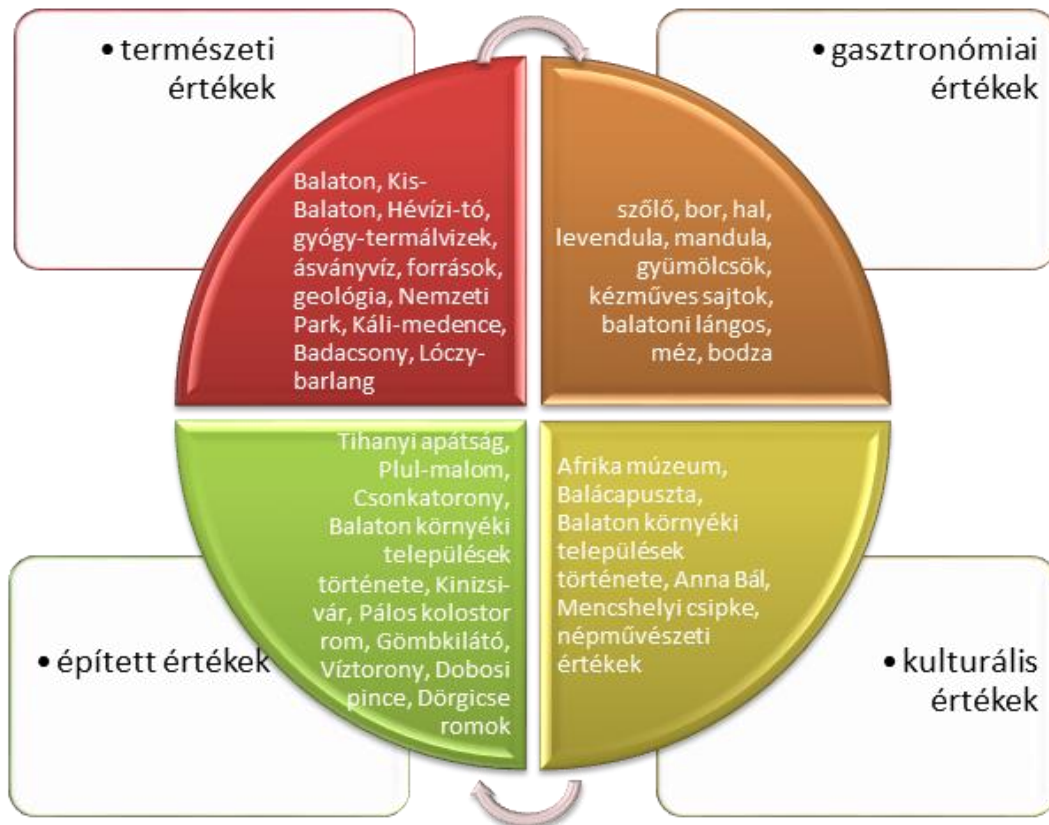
• természeti értékek

Balaton, Kis-Balaton, Hévízi-tó, gyógy-termálvizek, ásványvíz, források, geológia, Nemzeti Park, Káli-medence, Badacsony, Lóczy-barlang

• gasztronómiai értékek

szőlő, bor, hal, levendula, mandula, gyümölcsök, kézműves sajtok, balatoni lángos, méz, bodza

• épített értékek

Tihanyi apátság, Plul-malom, Csonkatorony, Balaton környéki települések története, Kinizsi-vár, Pálos kolostor rom, Gömbkilátó, Víztorony, Dobosi pince, Dörgicse romok

• kulturális értékek

Afrika múzeum, Balácapuszta, Balaton környéki települések története, Anna Bál, Mencshelyi csipke, népművészeti értékek